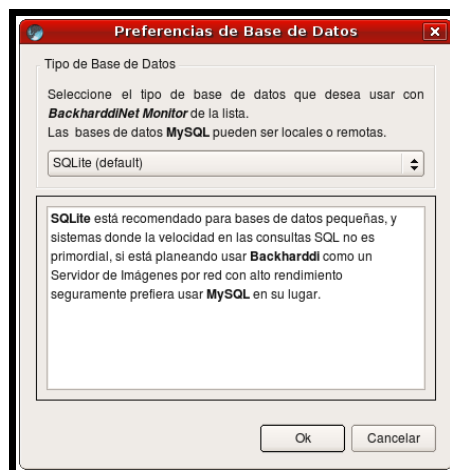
Preferencias de Base de Datos

Tipo de Base de Datos

Seleccione el tipo de base de datos que desea usar con ***BackharddiNet Monitor*** de la lista.
Las bases de datos **MySQL** pueden ser locales o remotas.

SQLite (default)

**SQLite** está recomendado para bases de datos pequeñas, y sistemas donde la velocidad en las consultas SQL no es primordial, si está planeando usar **Backharddi** como un Servidor de Imágenes por red con alto rendimiento seguramente prefiera usar **MySQL** en su lugar.

Ok
Cancelar